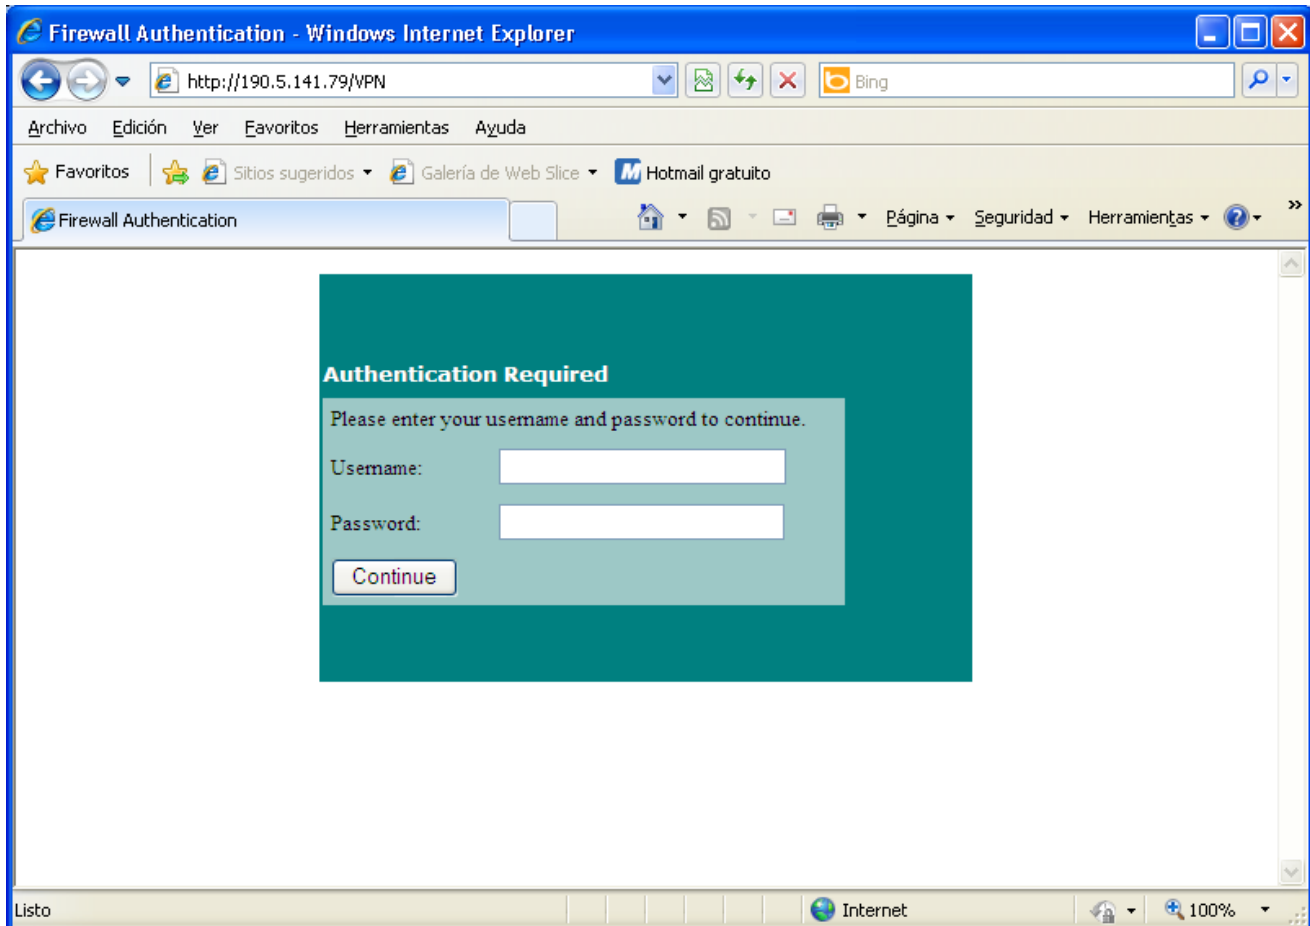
Firewall Authentication - Windows Internet Explorer

http://190.5.141.79/VPN

Bing

Archivo Edición Ver Favoritos Herramientas Ayuda

Favoritos Sitios sugeridos Galería de Web Slice Hotmail gratuito

Firewall Authentication

Página Seguridad Herramientas

Authentication Required

Please enter your username and password to continue.

Username:

Password:

Continue

Listo

Internet

100%